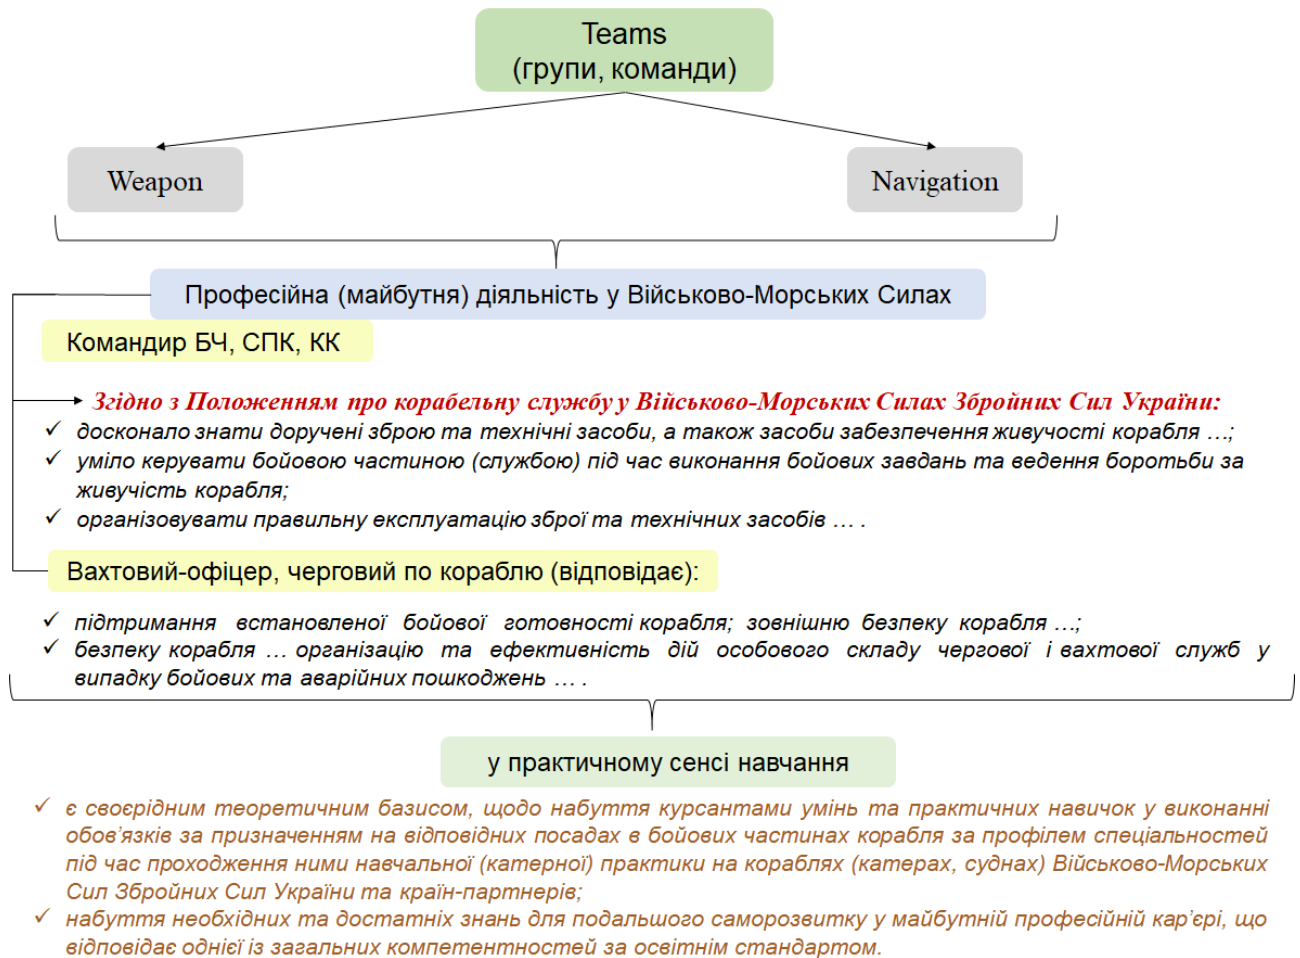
Teams
(групи, команди)

Weapon

Navigation

Професійна (майбутня) діяльність у Військово-Морських Силах

Командир БЧ, СПК, КК

Згідно з Положенням про корабельну службу у Військово-Морських Силах Збройних Сил України:

✓ досконало знати доручені зброю та технічні засоби, а також засоби забезпечення живучості корабля …;
✓ уміло керувати бойовою частиною (службою) під час виконання бойових завдань та ведення боротьби за живучість корабля;
✓ організовувати правильну експлуатацію зброї та технічних засобів … .

Вахтовий-офіцер, черговий по кораблю (відповідає):

✓ підтримання встановленої бойової готовності корабля; зовнішню безпеку корабля …;
✓ безпеку корабля … організацію та ефективність дій особового складу чергової і вахтової служб у випадку бойових та аварійних пошкоджень … .

у практичному сенсі навчання

✓ є своєрідним теоретичним базисом, щодо набуття курсантами умінь та практичних навичок у виконанні обов'язків за призначенням на відповідних посадах в бойових частинах корабля за профілем спеціальностей під час проходження ними навчальної (катерної) практики на кораблях (катерах, суднах) Військово-Морських Сил Збройних Сил України та країн-партнерів;
✓ набуття необхідних та достатніх знань для подальшого саморозвитку у майбутній професійній кар'єрі, що відповідає однієї із загальних компетентностей за освітнім стандартом.